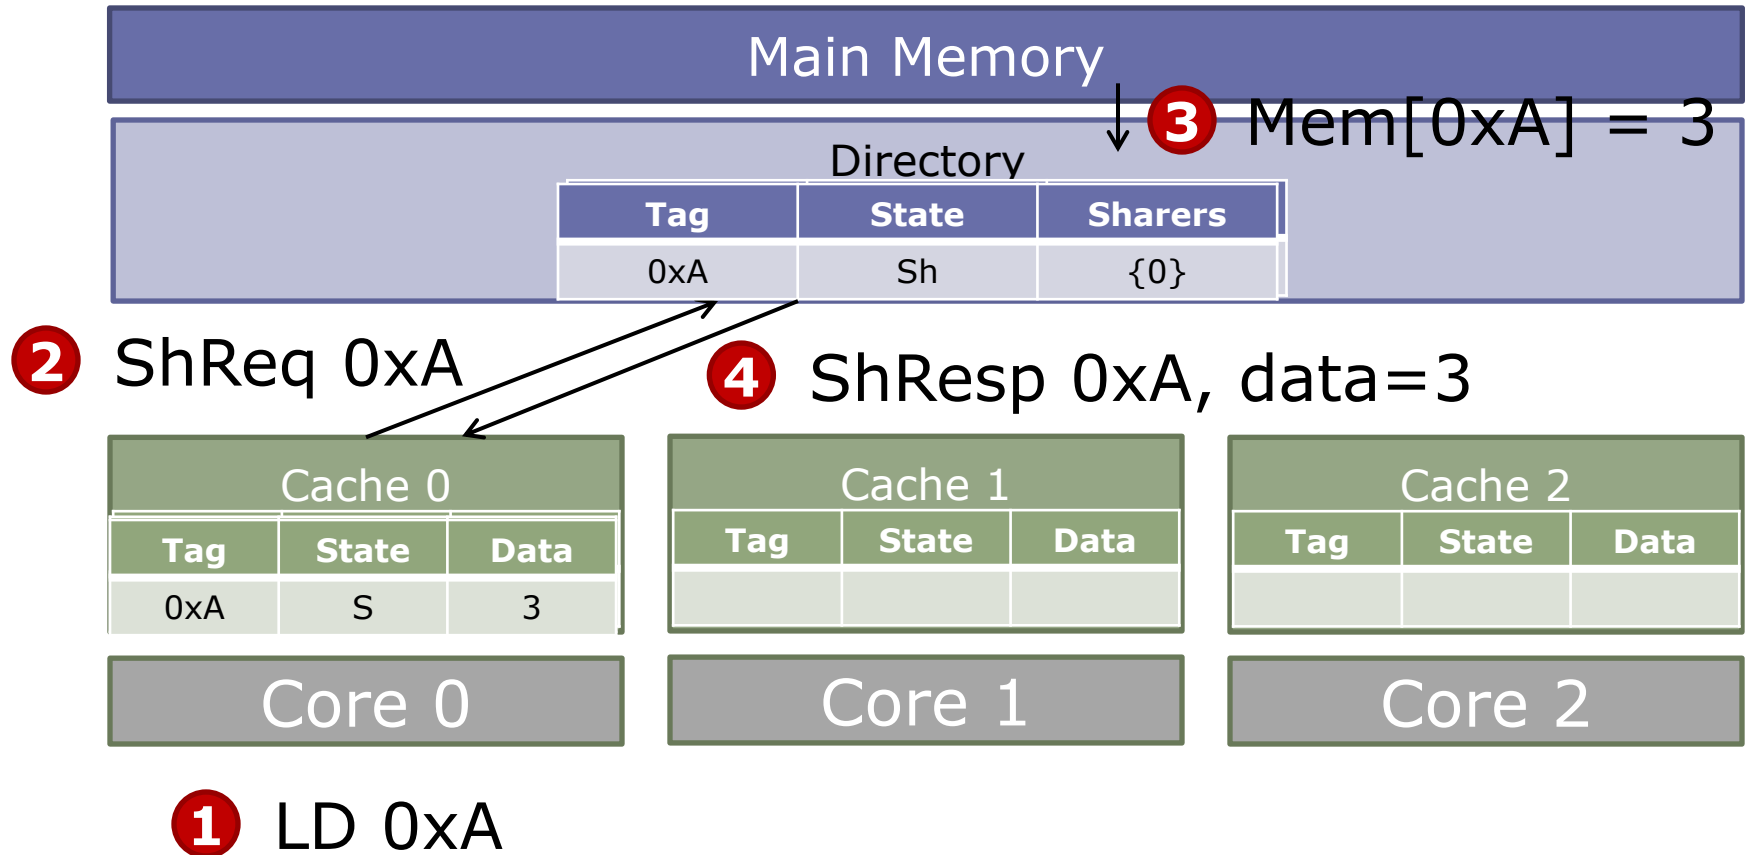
Main Memory

3 Mem[0xA] = 3

Directory

| Tag | State | Sharers |
|---|---|---|
| 0xA | Sh | {0} |

2 ShReq 0xA

4 ShResp 0xA, data=3

Cache 0

| Tag | State | Data |
|---|---|---|
| 0xA | S | 3 |

Cache 1

| Tag | State | Data |
|---|---|---|
| | | |

Cache 2

| Tag | State | Data |
|---|---|---|
| | | |

Core 0

Core 1

Core 2

1 LD 0xA